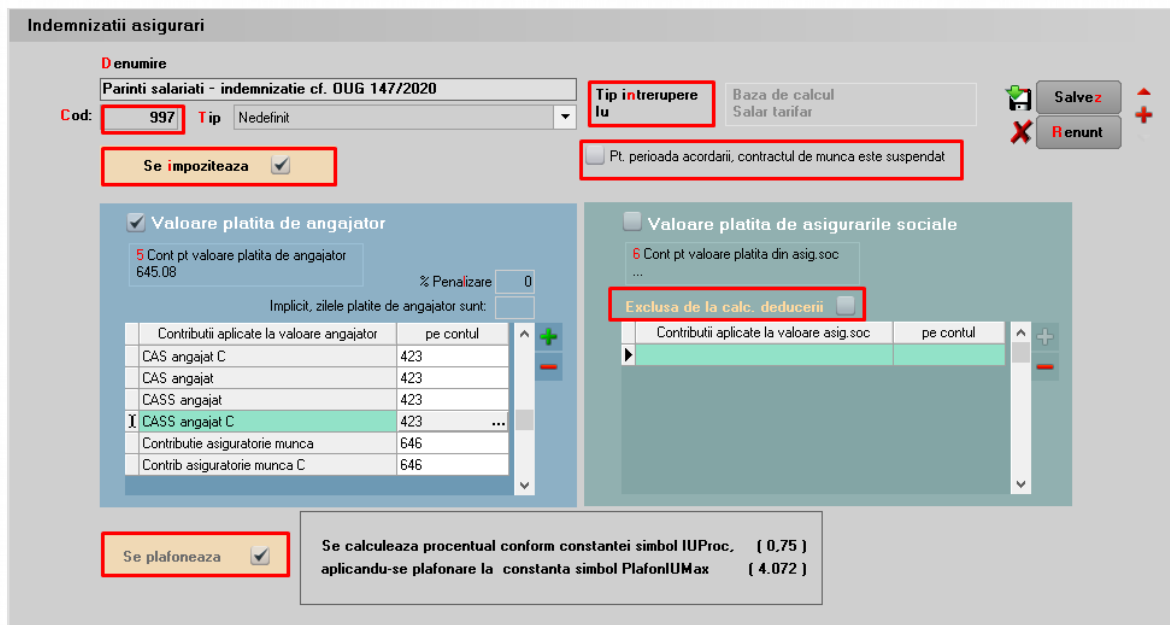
Indemnizatii asigurari

Denumire
Parinti salariati - indemnizatie cf. OUG 147/2020

Cod: 997 Tip Nedefinit

Tip intrerupere
Iu

Baza de calcul
Salar tarifar

Salvez
Renunt

Se impoziteaza

Pt. perioada acordarii, contractul de munca este suspendat

Valoare platita de angajator

5 Cont pt valoare platita de angajator
645.08

% Penalizare 0

Implicit, zilele platite de angajator sunt:

| Contributii aplicate la valoare angajator | pe contul |
|---|---|
| CAS angajat C | 423 |
| CAS angajat | 423 |
| CASS angajat | 423 |
| CASS angajat C | 423 ... |
| Contributie asiguratorie munca | 646 |
| Contrib asiguratorie munca C | 646 |

Valoare platita de asigurarile sociale

6 Cont pt valoare platita din asig.soc
...

Exclusa de la calc. deducerii

| Contributii aplicate la valoare asig.soc | pe contul |
|---|---|
| | |

Se plafoneaza

Se calculeaza procentual conform constantei simbol IUProc, ( 0,75 )
aplicandu-se plafonare la constanta simbol PlafonIUMax ( 4.072 )